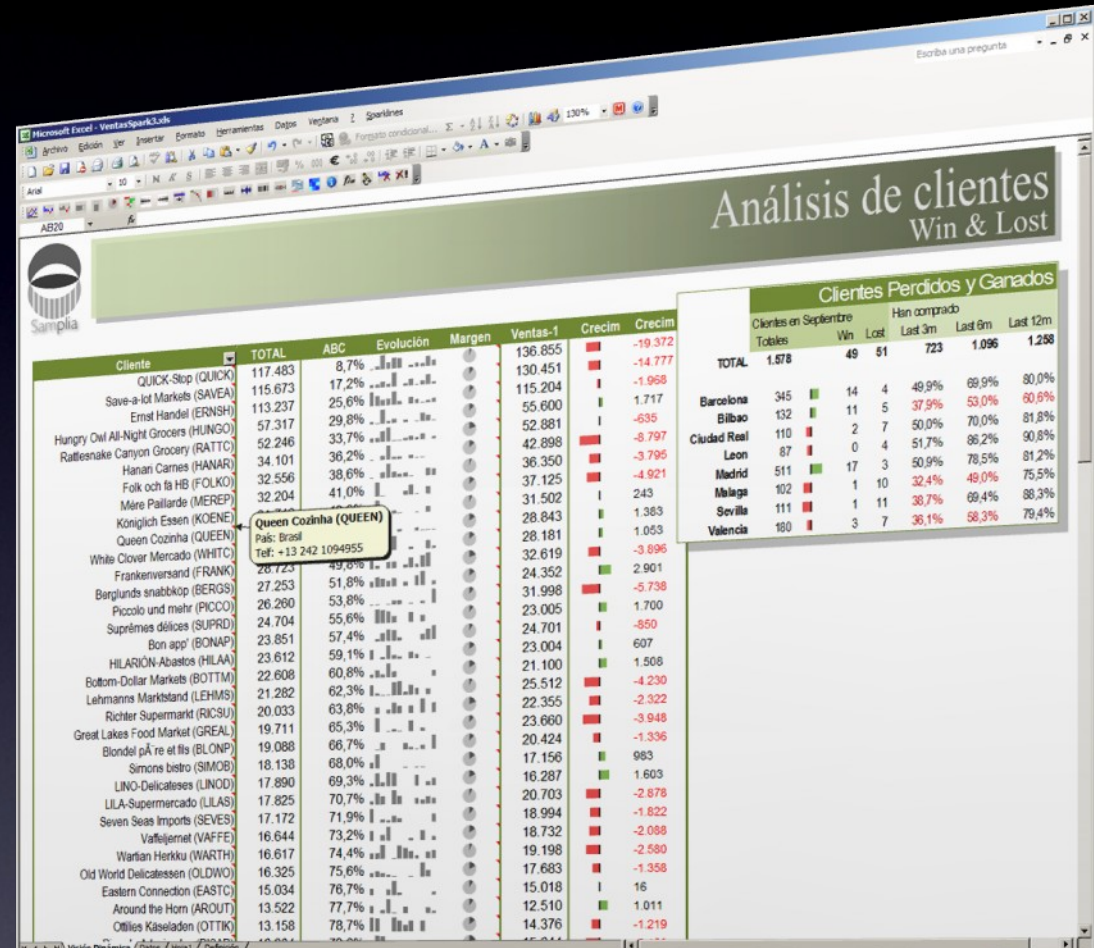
Microsoft Excel - VentasSpark3.xls

Archivo Edición Ver Insertar Formato Herramientas Datos Ventana ? Sparklines

Escriba una pregunta

Arial 10

AB20 fx

Análisis de clientes
Win & Lost

Samplia

| Cliente | TOTAL | ABC | Evolución | Margen | Ventas-1 | Crecim | Crecim |
|---|---|---|---|---|---|---|---|
| QUICK-Stop (QUICK) | 117.483 | 8,7% | | | 136.855 | | -19.372 |
| Save-a-lot Markets (SAVEA) | 115.673 | 17,2% | | | 130.451 | | -14.777 |
| Ernst Handel (ERNSH) | 113.237 | 25,6% | | | 115.204 | | -1.968 |
| Hungry Owl All-Night Grocers (HUNGO) | 57.317 | 29,8% | | | 55.600 | | 1.717 |
| Rattlesnake Canyon Grocery (RATTC) | 52.246 | 33,7% | | | 52.881 | | -635 |
| Hanari Carnes (HANAR) | 34.101 | 36,2% | | | 42.898 | | -8.797 |
| Folk och fä HB (FOLKO) | 32.556 | 38,6% | | | 36.350 | | -3.795 |
| Mère Paillarde (MEREP) | 32.204 | 41,0% | | | 37.125 | | -4.921 |
| Königlich Essen (KOENE) | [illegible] | | | | 31.502 | | 243 |
| Queen Cozinha (QUEEN) | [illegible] | | | | 28.843 | | 1.383 |
| White Clover Mercado (WHITC) | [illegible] | | | | 28.181 | | 1.053 |
| Frankenversand (FRANK) | 28.723 | 49,6% | | | 32.619 | | -3.896 |
| Berglunds snabbköp (BERGS) | 27.253 | 51,8% | | | 24.352 | | 2.901 |
| Piccolo und mehr (PICCO) | 26.260 | 53,8% | | | 31.998 | | -5.738 |
| Suprêmes délices (SUPRD) | 24.704 | 55,6% | | | 23.005 | | 1.700 |
| Bon app' (BONAP) | 23.851 | 57,4% | | | 24.701 | | -850 |
| HILARIÓN-Abastos (HILAA) | 23.612 | 59,1% | | | 23.004 | | 607 |
| Bottom-Dollar Markets (BOTTM) | 22.608 | 60,8% | | | 21.100 | | 1.508 |
| Lehmanns Marktstand (LEHMS) | 21.282 | 62,3% | | | 25.512 | | -4.230 |
| Richter Supermarkt (RICSU) | 20.033 | 63,8% | | | 22.355 | | -2.322 |
| Great Lakes Food Market (GREAL) | 19.711 | 65,3% | | | 23.660 | | -3.948 |
| Blondel pÃ¨re et fils (BLONP) | 19.088 | 66,7% | | | 20.424 | | -1.336 |
| Simons bistro (SIMOB) | 18.138 | 68,0% | | | 17.156 | | 983 |
| LINO-Delicateses (LINOD) | 17.890 | 69,3% | | | 16.287 | | 1.603 |
| LILA-Supermercado (LILAS) | 17.825 | 70,7% | | | 20.703 | | -2.878 |
| Seven Seas Imports (SEVES) | 17.172 | 71,9% | | | 18.994 | | -1.822 |
| Vaffeljernet (VAFFE) | 16.644 | 73,2% | | | 18.732 | | -2.088 |
| Wartian Herkku (WARTH) | 16.617 | 74,4% | | | 19.198 | | -2.580 |
| Old World Delicatessen (OLDWO) | 16.325 | 75,6% | | | 17.683 | | -1.358 |
| Eastern Connection (EASTC) | 15.034 | 76,7% | | | 15.018 | | 16 |
| Around the Horn (AROUT) | 13.522 | 77,7% | | | 12.510 | | 1.011 |
| Ottilies Käseladen (OTTIK) | 13.158 | 78,7% | | | 14.376 | | -1.219 |

Queen Cozinha (QUEEN)
País: Brasil
Telf: +13 242 1094955

Clientes Perdidos y Ganados

| | Clientes en Septiembre Totales | | Win | Lost | Han comprado Last 3m | Last 6m | Last 12m |
|---|---|---|---|---|---|---|---|
| TOTAL | 1.578 | | 49 | 51 | 723 | 1.096 | 1.258 |
| Barcelona | 345 | | 14 | 4 | 49,9% | 69,9% | 80,0% |
| Bilbao | 132 | | 11 | 5 | 37,9% | 53,0% | 60,6% |
| Ciudad Real | 110 | | 2 | 7 | 50,0% | 70,0% | 81,8% |
| Leon | 87 | | 0 | 4 | 51,7% | 86,2% | 90,8% |
| Madrid | 511 | | 17 | 3 | 50,9% | 78,5% | 81,2% |
| Malaga | 102 | | 1 | 10 | 32,4% | 49,0% | 75,5% |
| Sevilla | 111 | | 1 | 11 | 38,7% | 69,4% | 88,3% |
| Valencia | 180 | | 3 | 7 | 36,1% | 58,3% | 79,4% |

Visión Dinámica / Datos / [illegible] / Definición /